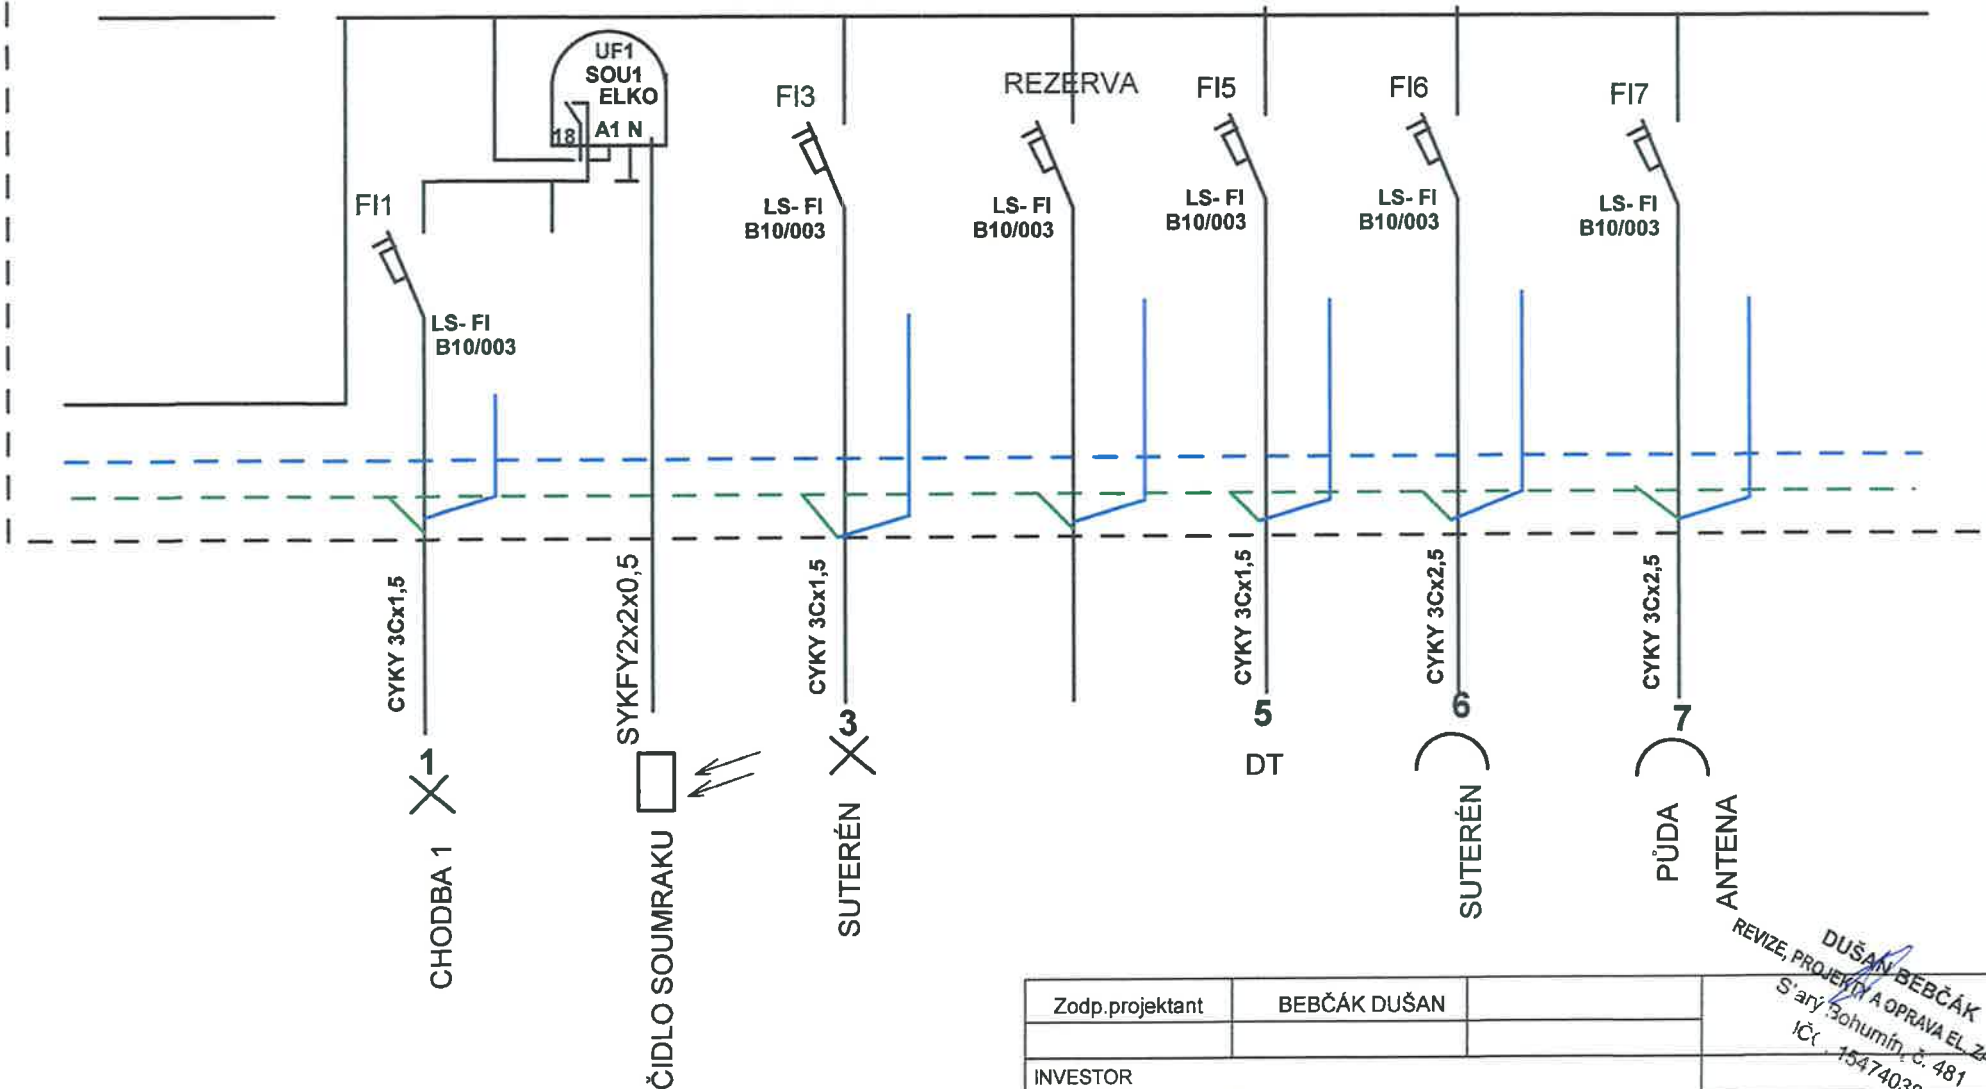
UF1
SOU1
ELKO
18 A1 N

FI1
LS- FI
B10/003

FI3
LS- FI
B10/003

REZERVA
LS- FI
B10/003

FI5
LS- FI
B10/003

FI6
LS- FI
B10/003

FI7
LS- FI
B10/003

CYKY 3Cx1,5
SYKFY2x2x0,5
CYKY 3Cx1,5
CYKY 3Cx1,5
CYKY 3Cx2,5
CYKY 3Cx2,5

1
CHODBA 1
ČIDLO SOUMRAKU
3
SUTERÉN
5
DT
6
SUTERÉN
7
PŮDA
ANTENA

| Zodp.projektant | BEBČÁK DUŠAN | |
|---|---|---|
| | | |
| INVESTOR | | |

DUŠAN BEBČÁK
REVIZE, PROJEKTY A OPRAVA EL. Z
S'arý Bohumín, č. 481
IČ( 15474032